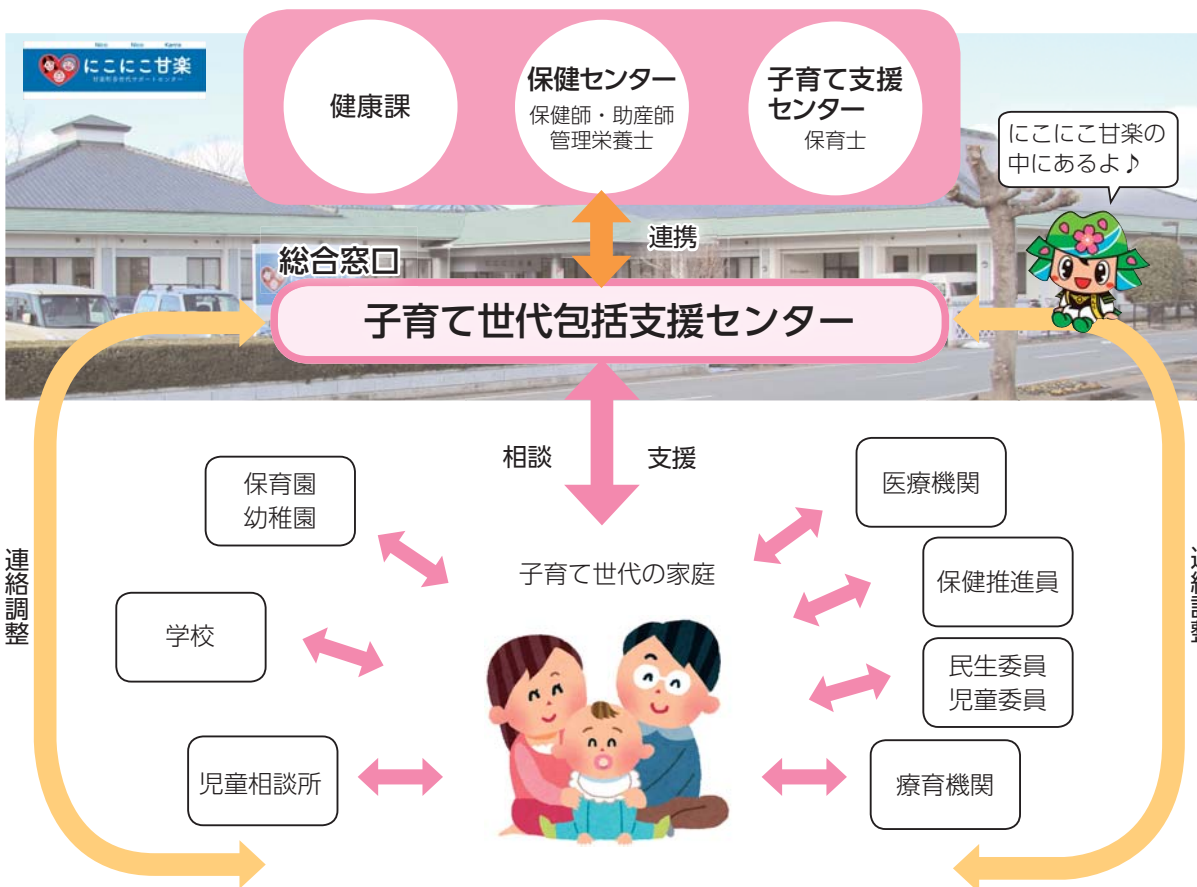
Nico Nico Kanra
にこにこ甘楽
甘楽町保健福祉センター

健康課

保健センター
保健師・助産師
管理栄養士

子育て支援センター
保育士

にこにこ甘楽の中にあるよ♪

連携

総合窓口

子育て世代包括支援センター

相談

支援

保育園
幼稚園

学校

児童相談所

子育て世代の家庭

医療機関

保健推進員

民生委員
児童委員

療育機関

連絡調整

連絡調整